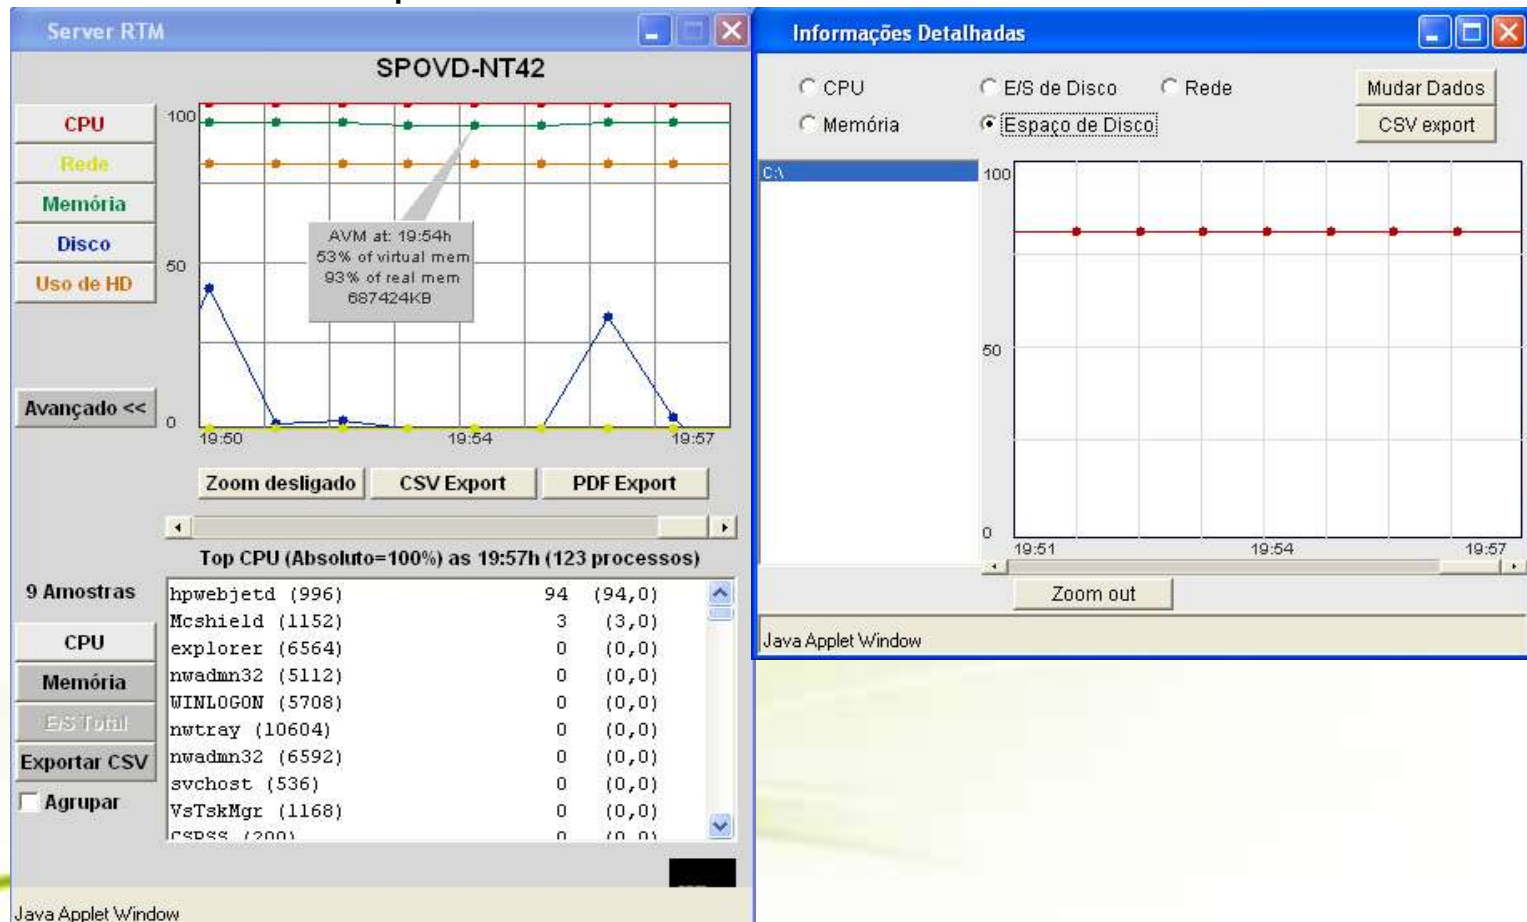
Server RTM

SPOVD-NT42

CPU
Rede
Memória
Disco
Uso de HD

100
50
0

AVM at: 19:54h
53% of virtual mem
93% of real mem
687424KB

19:50
19:54
19:57

Avançado <<

Zoom desligado
CSV Export
PDF Export

Top CPU (Absoluto=100%) as 19:57h (123 processos)

9 Amostras

| | | |
|---|---|---|
| hpwebjetd (996) | 94 | (94,0) |
| Mcshield (1152) | 3 | (3,0) |
| explorer (6564) | 0 | (0,0) |
| nwadmn32 (5112) | 0 | (0,0) |
| WINLOGON (5708) | 0 | (0,0) |
| nwtray (10604) | 0 | (0,0) |
| nwadmn32 (6592) | 0 | (0,0) |
| svchost (536) | 0 | (0,0) |
| VsTskMgr (1168) | 0 | (0,0) |
| CSRSS (200) | 0 | (0,0) |

CPU
Memória
E/S Total
Exportar CSV
Agrupar

Java Applet Window

Informações Detalhadas

CPU
E/S de Disco
Rede
Memória
Espaço de Disco

Mudar Dados
CSV export

C:\

100
50
0

19:51
19:54
19:57

Zoom out

Java Applet Window